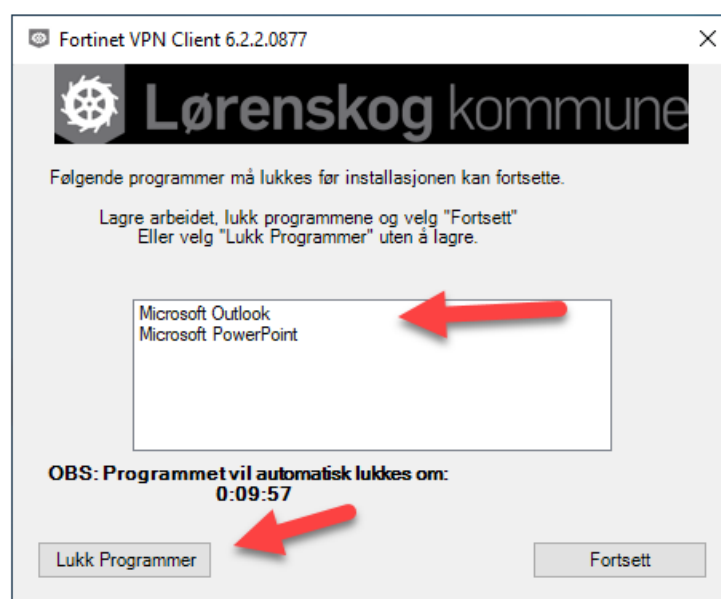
Fortinet VPN Client 6.2.2.0877

Lørenskog kommune

Følgende programmer må lukkes før installasjonen kan fortsette.

Lagre arbeidet, lukk programmene og velg "Fortsett"
Eller velg "Lukk Programmer" uten å lagre.

Microsoft Outlook
Microsoft PowerPoint

OBS: Programmet vil automatisk lukkes om:
0:09:57

Lukk Programmer

Fortsett